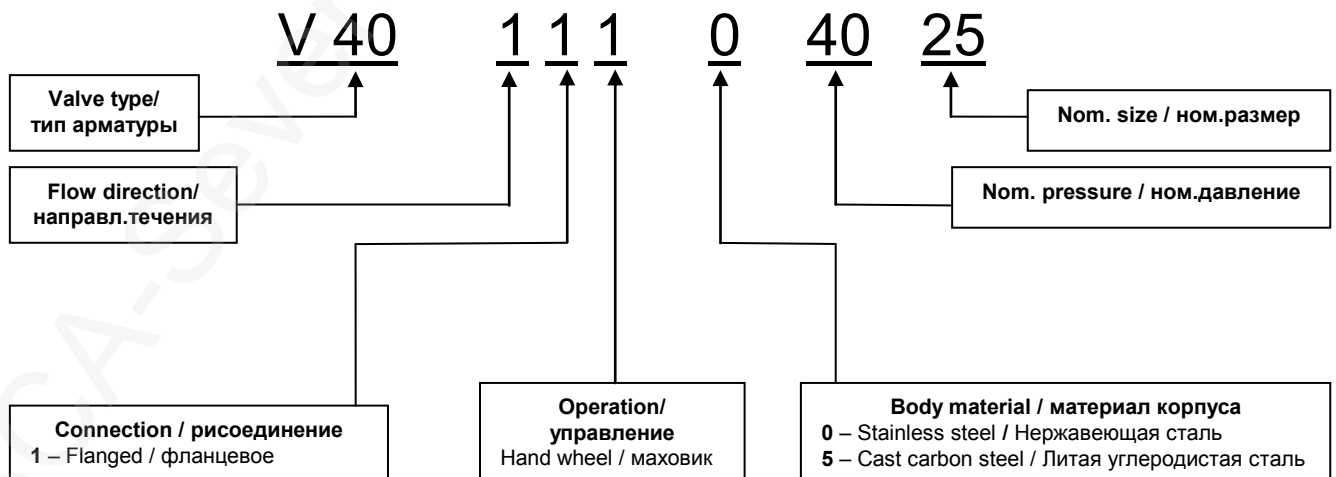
V 40 1 1 1 0 40 25

Valve type/ тип арматуры

Flow direction/ направл.течения

Nom. size / ном.размер

Nom. pressure / ном.давление

Connection / рисоединение
1 – Flanged / фланцевое

Operation/ управление
Hand wheel / маховик

Body material / материал корпуса
0 – Stainless steel / Нержавеющая сталь
5 – Cast carbon steel / Литая углеродистая сталь

CA-Sever